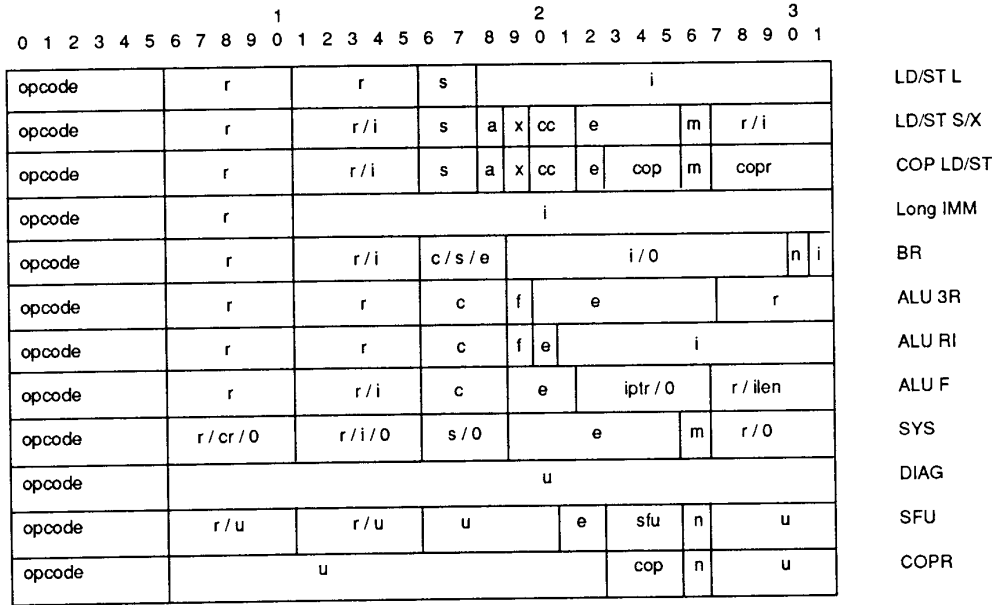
1 2 3
0 1 2 3 4 5 6 7 8 9 0 1 2 3 4 5 6 7 8 9 0 1 2 3 4 5 6 7 8 9 0 1

| opcode | r | r | s | i | | | | | | LD/ST L |
|---|---|---|---|---|---|---|---|---|---|---|
| opcode | r | r / i | s | a | x | cc | e | m | r / i | LD/ST S/X |
| opcode | r | r / i | s | a | x | cc | e cop | m | copr | COP LD/ST |
| opcode | r | i | | | | | | | | Long IMM |
| opcode | r | r / i | c / s / e | i / 0 | | | | n | i | BR |
| opcode | r | r | c | f | e | | | | r | ALU 3R |
| opcode | r | r | c | f | e | i | | | | ALU RI |
| opcode | r | r / i | c | e | iptr / 0 | | | | r / ilen | ALU F |
| opcode | r / cr / 0 | r / i / 0 | s / 0 | e | | | | m | r / 0 | SYS |
| opcode | u | | | | | | | | | DIAG |
| opcode | r / u | r / u | u | e | sfu | | | n | u | SFU |
| opcode | u | | | | cop | | | n | u | COPR |